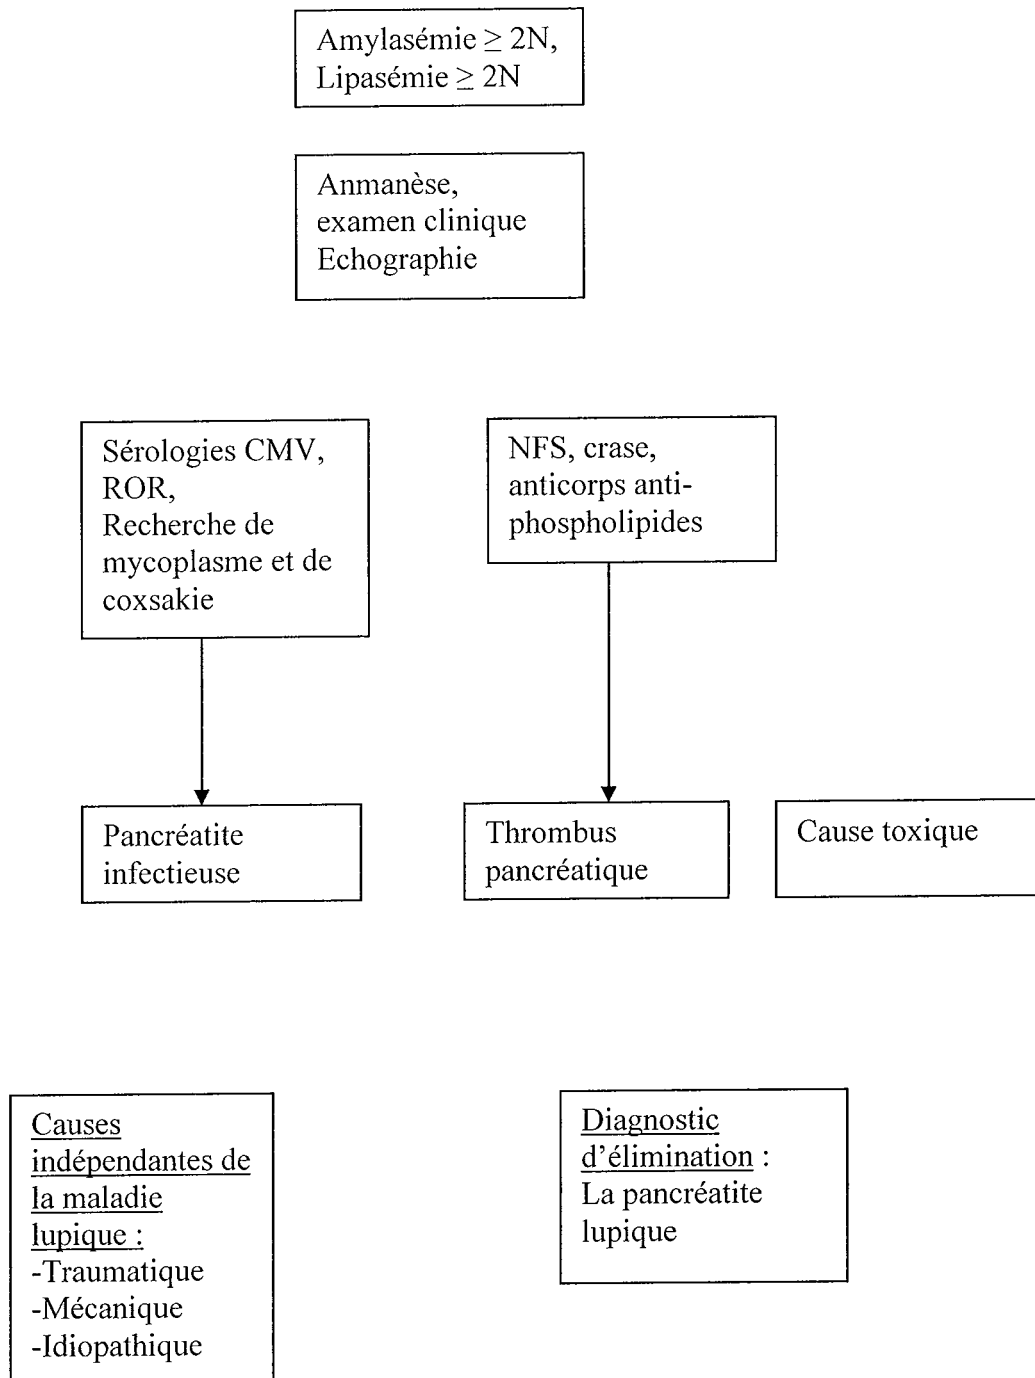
Amylasémie $\geq$ 2N,
Lipasémie $\geq$ 2N

Anmanèse,
examen clinique
Echographie

Sérologies CMV,
ROR,
Recherche de mycoplasme et de coxsakie

NFS, crase,
anticorps anti-phospholipides

Pancréatite infectieuse

Thrombus pancréatique

Cause toxique

Causes indépendantes de la maladie lupique :
-Traumatique
-Mécanique
-Idiopathique

Diagnostic d'élimination :
La pancréatite lupique